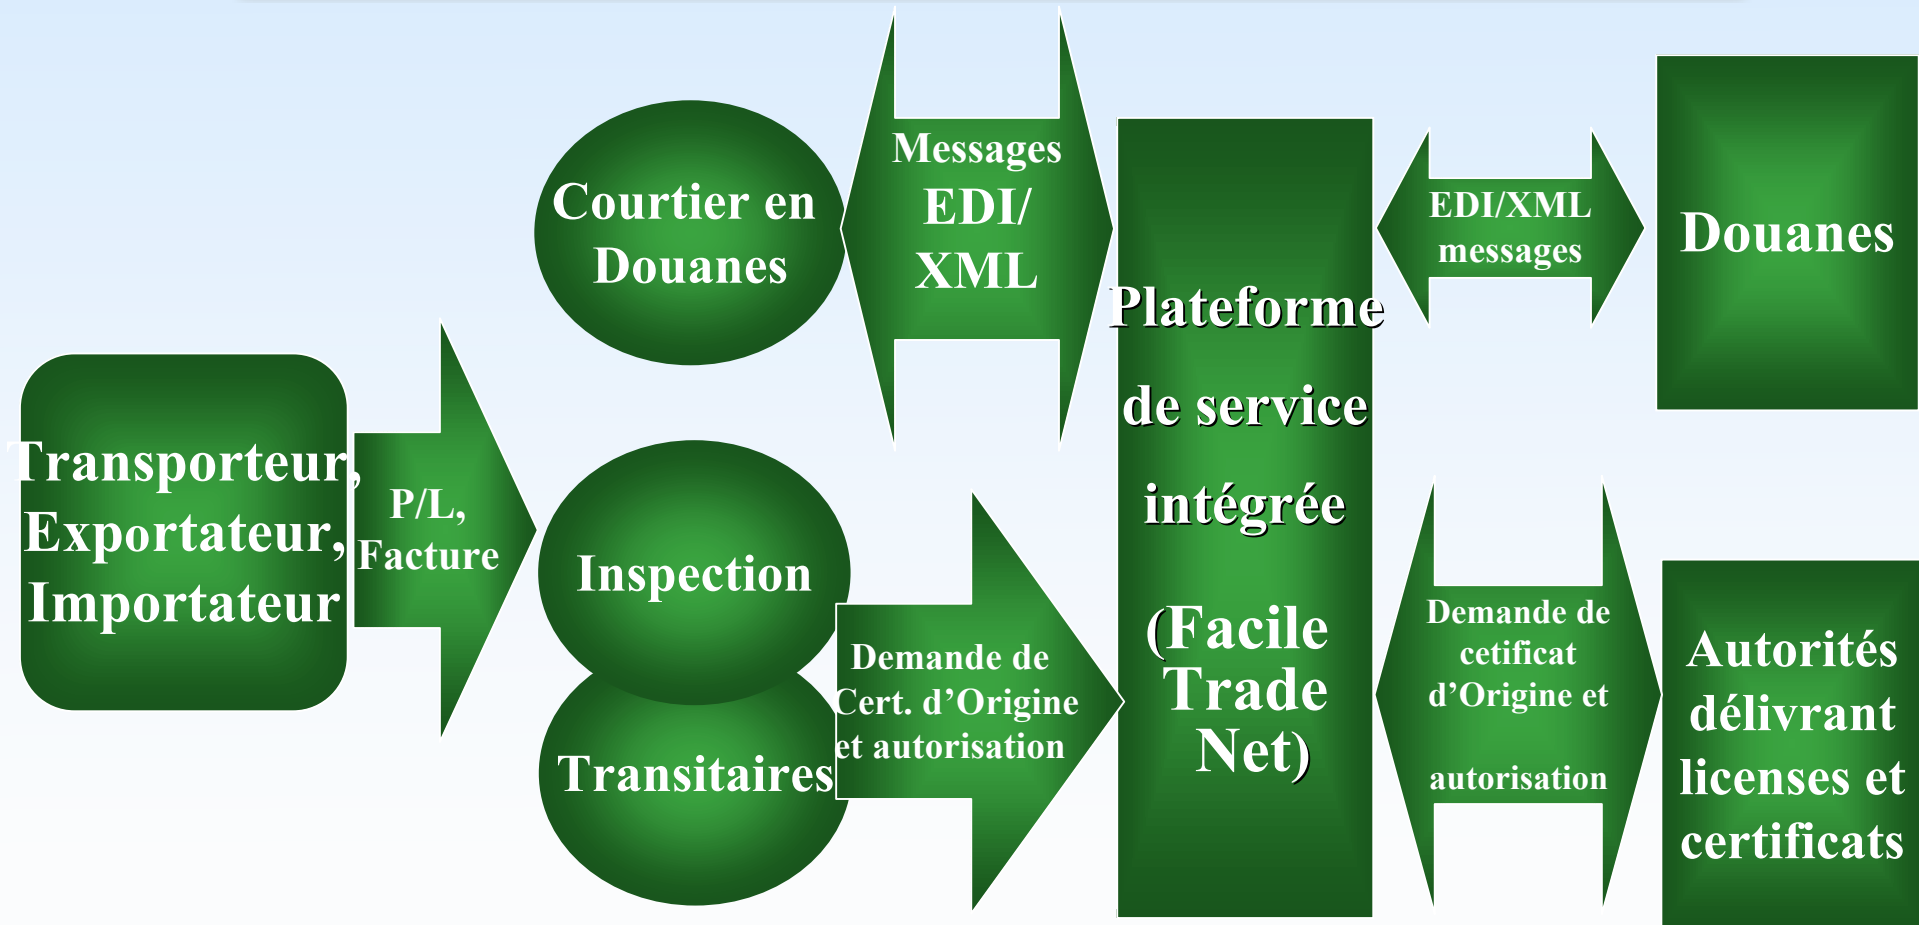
Transporteur, Exportateur, Importateur

P/L, Facture

Courtier en Douanes

Messages EDI/ XML

Inspection

Transitaires

Demande de Cert. d’Origine et autorisation

Plateforme de service intégrée (Facile Trade Net)

EDI/XML messages

Douanes

Demande de cetificat d’Origine et autorisation

Autorités délivrant licenses et certificats